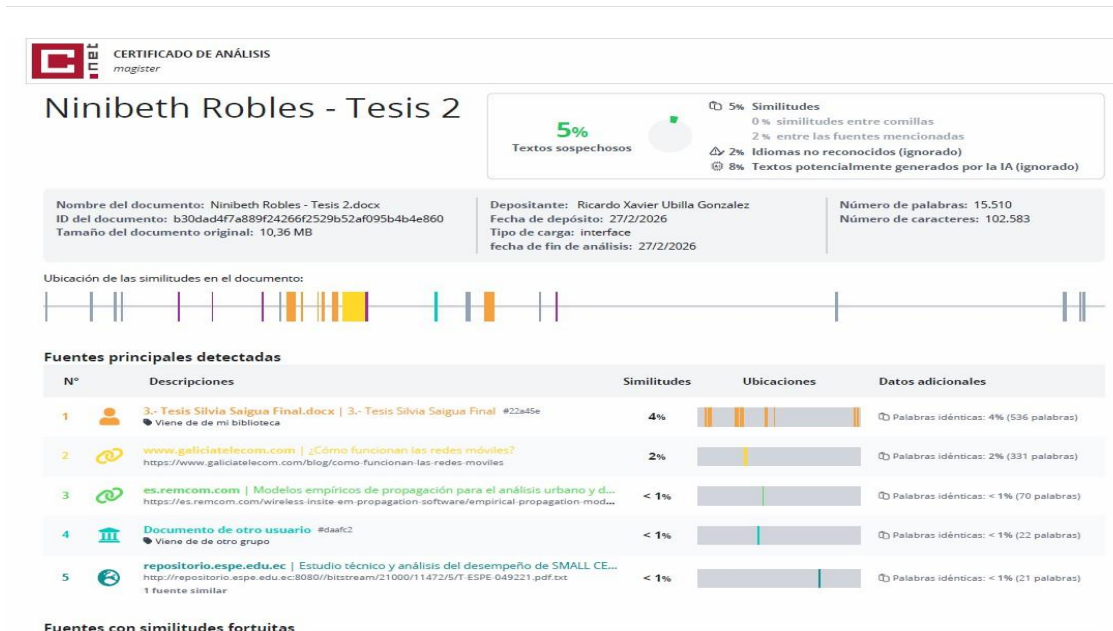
C.net

CERTIFICADO DE ANÁLISIS
magister

Ninibeth Robles - Tesis 2

5%
Textos sospechosos

5% Similitudes
0% similitudes entre comillas
2% entre las fuentes mencionadas
2% Idiomas no reconocidos (ignorado)
8% Textos potencialmente generados por la IA (ignorado)

Nombre del documento: Ninibeth Robles - Tesis 2.docx
ID del documento: b30dad4f7a889f24266f2529b52af095b4b4e860
Tamaño del documento original: 10,36 MB

Depositante: Ricardo Xavier Ubilla Gonzalez
Fecha de depósito: 27/2/2026
Tipo de carga: interface
fecha de fin de análisis: 27/2/2026

Número de palabras: 15.510
Número de caracteres: 102.583

Ubicación de las similitudes en el documento:

Fuentes principales detectadas

| N° | Descripciones | Similitudes | Ubicaciones | Datos adicionales |
|---|---|---|---|---|
| 1 | 3.- Tesis Silvia Saigua Final.docx \| 3.- Tesis Silvia Saigua Final #22a45e Viene de de mi biblioteca | 4% | | Palabras idénticas: 4% (536 palabras) |
| 2 | www.galiciatelecom.com \| ¿Cómo funcionan las redes móviles? https://www.galiciatelecom.com/blog/como-funcionan-las-redes-moviles | 2% | | Palabras idénticas: 2% (331 palabras) |
| 3 | es.remcom.com \| Modelos empíricos de propagación para el análisis urbano y d... https://es.remcom.com/wireless-insite-em-propagation-software/empirical-propagation-mod... | < 1% | | Palabras idénticas: < 1% (70 palabras) |
| 4 | Documento de otro usuario #daafc2 Viene de de otro grupo | < 1% | | Palabras idénticas: < 1% (22 palabras) |
| 5 | repositorio.espe.edu.ec \| Estudio técnico y análisis del desempeño de SMALL CE... http://repositorio.espe.edu.ec:8080//bitstream/21000/11472/5/T-ESPE-049221.pdf.txt 1 fuente similar | < 1% | | Palabras idénticas: < 1% (21 palabras) |

Fuentes con similitudes fortuitas